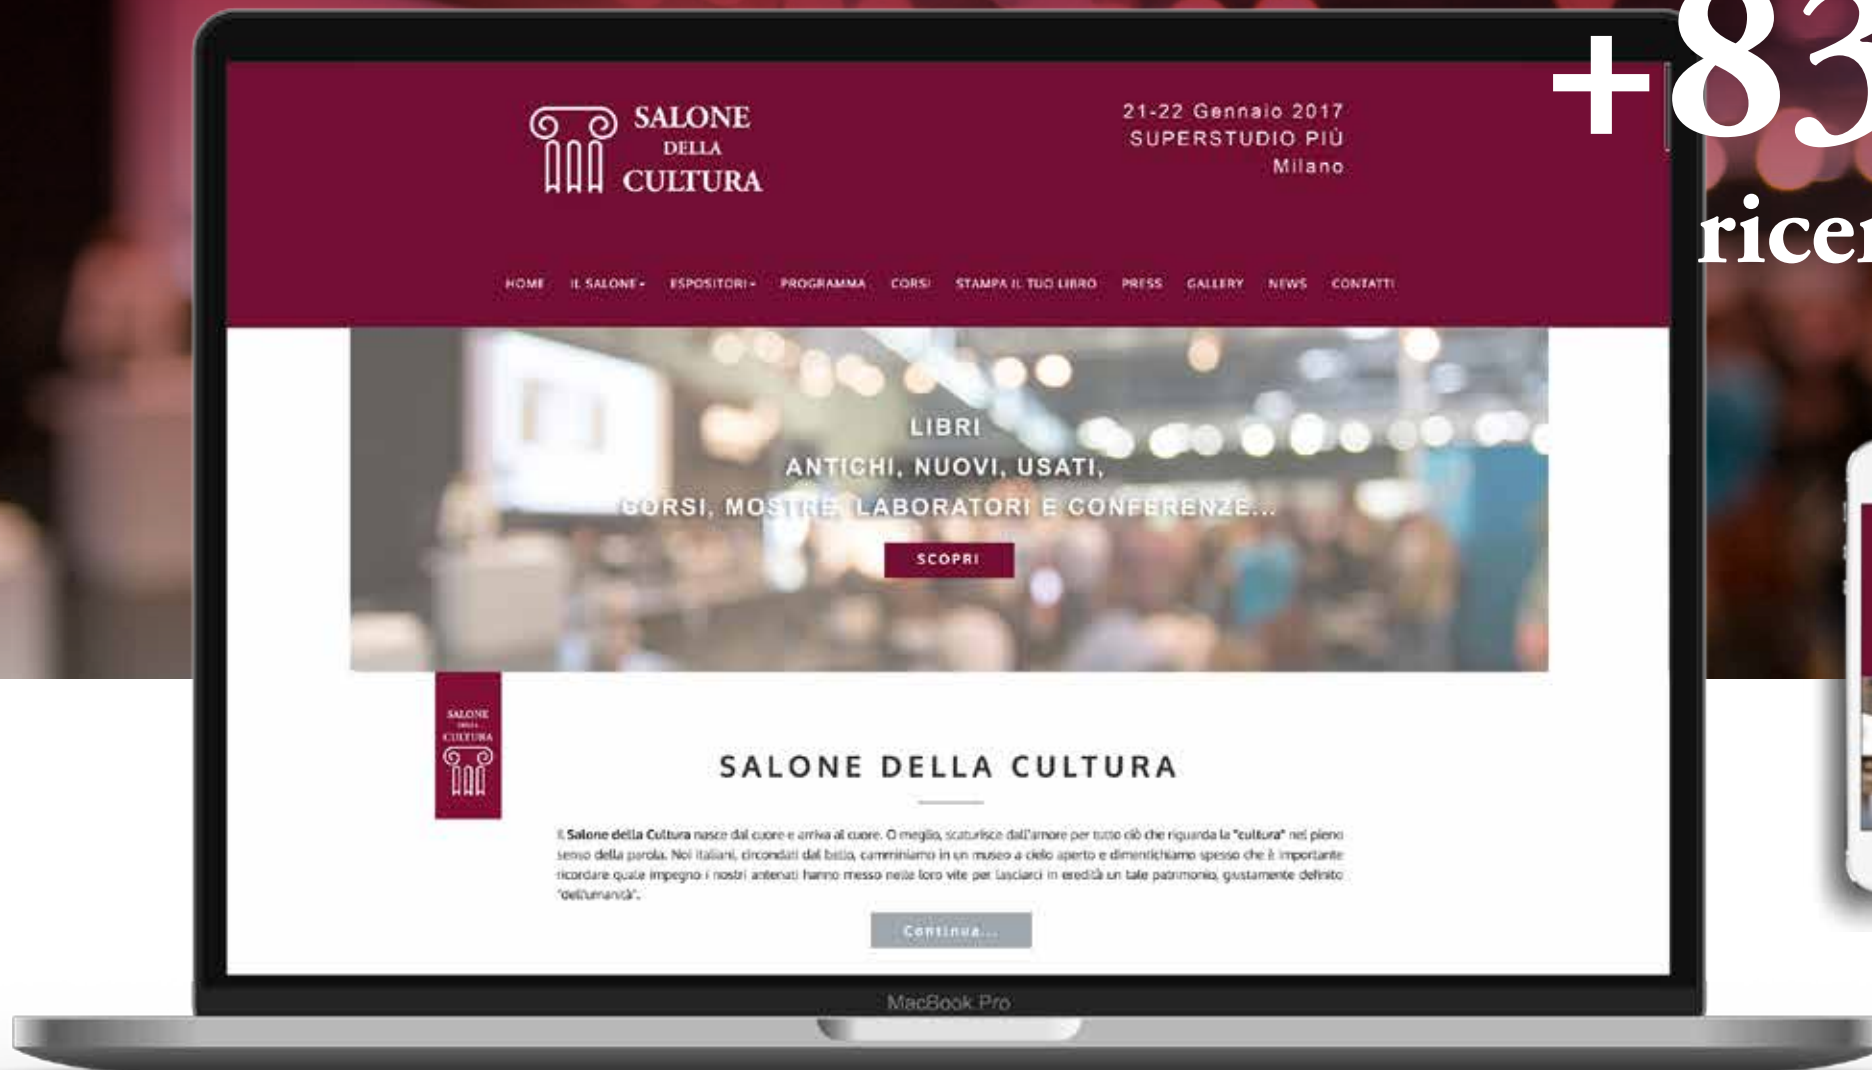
+83
rice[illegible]

SALONE DELLA CULTURA

21-22 Gennaio 2017
SUPERSTUDIO PIÙ
Milano

HOME IL SALONE ESPOSITORI PROGRAMMA CORSI STAMPA IL TUO LIBRO PRESS GALLERY NEWS CONTATTI

LIBRI
ANTICHI, NUOVI, USATI,
CORSI, MOSTRE, LABORATORI E CONFERENZE...

SCOPRI

SALONE DELLA CULTURA

SALONE DELLA CULTURA

Il Salone della Cultura nasce dal cuore e arriva al cuore. O meglio, scaturisce dall'amore per tutto ciò che riguarda la "cultura" nel pieno senso della parola. Noi italiani, circondati dal bello, camminiamo in un museo a cielo aperto e dimentichiamo spesso che è importante ricordare quale impegno i nostri antenati hanno messo nelle loro vite per lasciarci in eredità un tale patrimonio, giustamente definito "dell'umanità".

Continua...

MacBook Pro